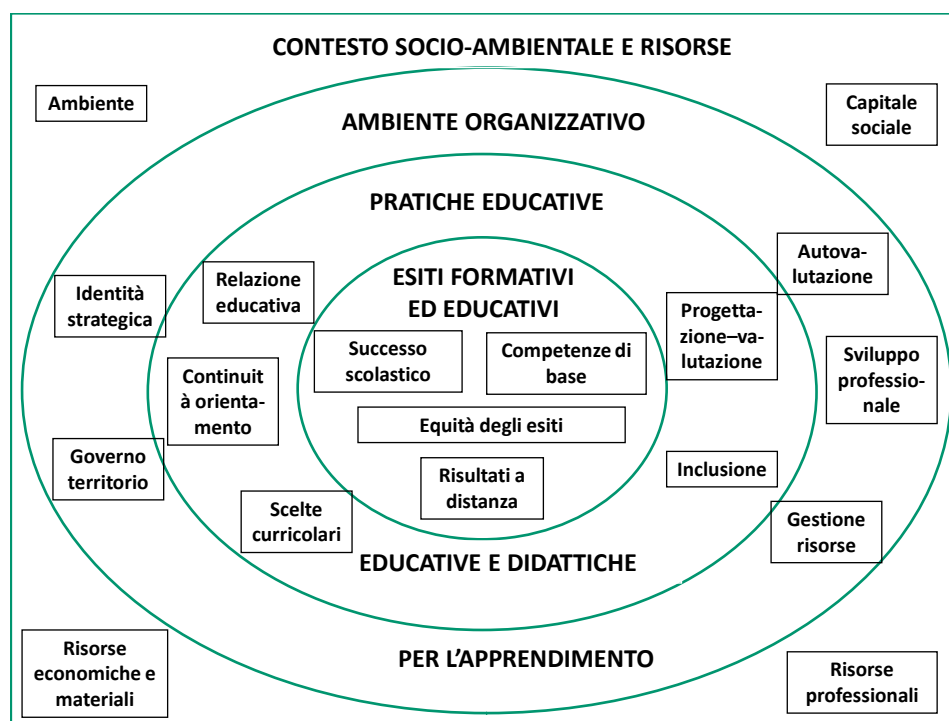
CONTESTO SOCIO-AMBIENTALE E RISORSE

Ambiente

Capitale sociale

AMBIENTE ORGANIZZATIVO

PRATICHE EDUCATIVE

Autovalutazione

Identità strategica

Relazione educativa

ESITI FORMATIVI ED EDUCATIVI

Progettazione–valutazione

Successo scolastico

Competenze di base

Sviluppo professionale

Continuità orientamento

Equità degli esiti

Governo territorio

Risultati a distanza

Inclusione

Scelte curricolari

Gestione risorse

EDUCATIVE E DIDATTICHE

Risorse economiche e materiali

PER L'APPRENDIMENTO

Risorse professionali